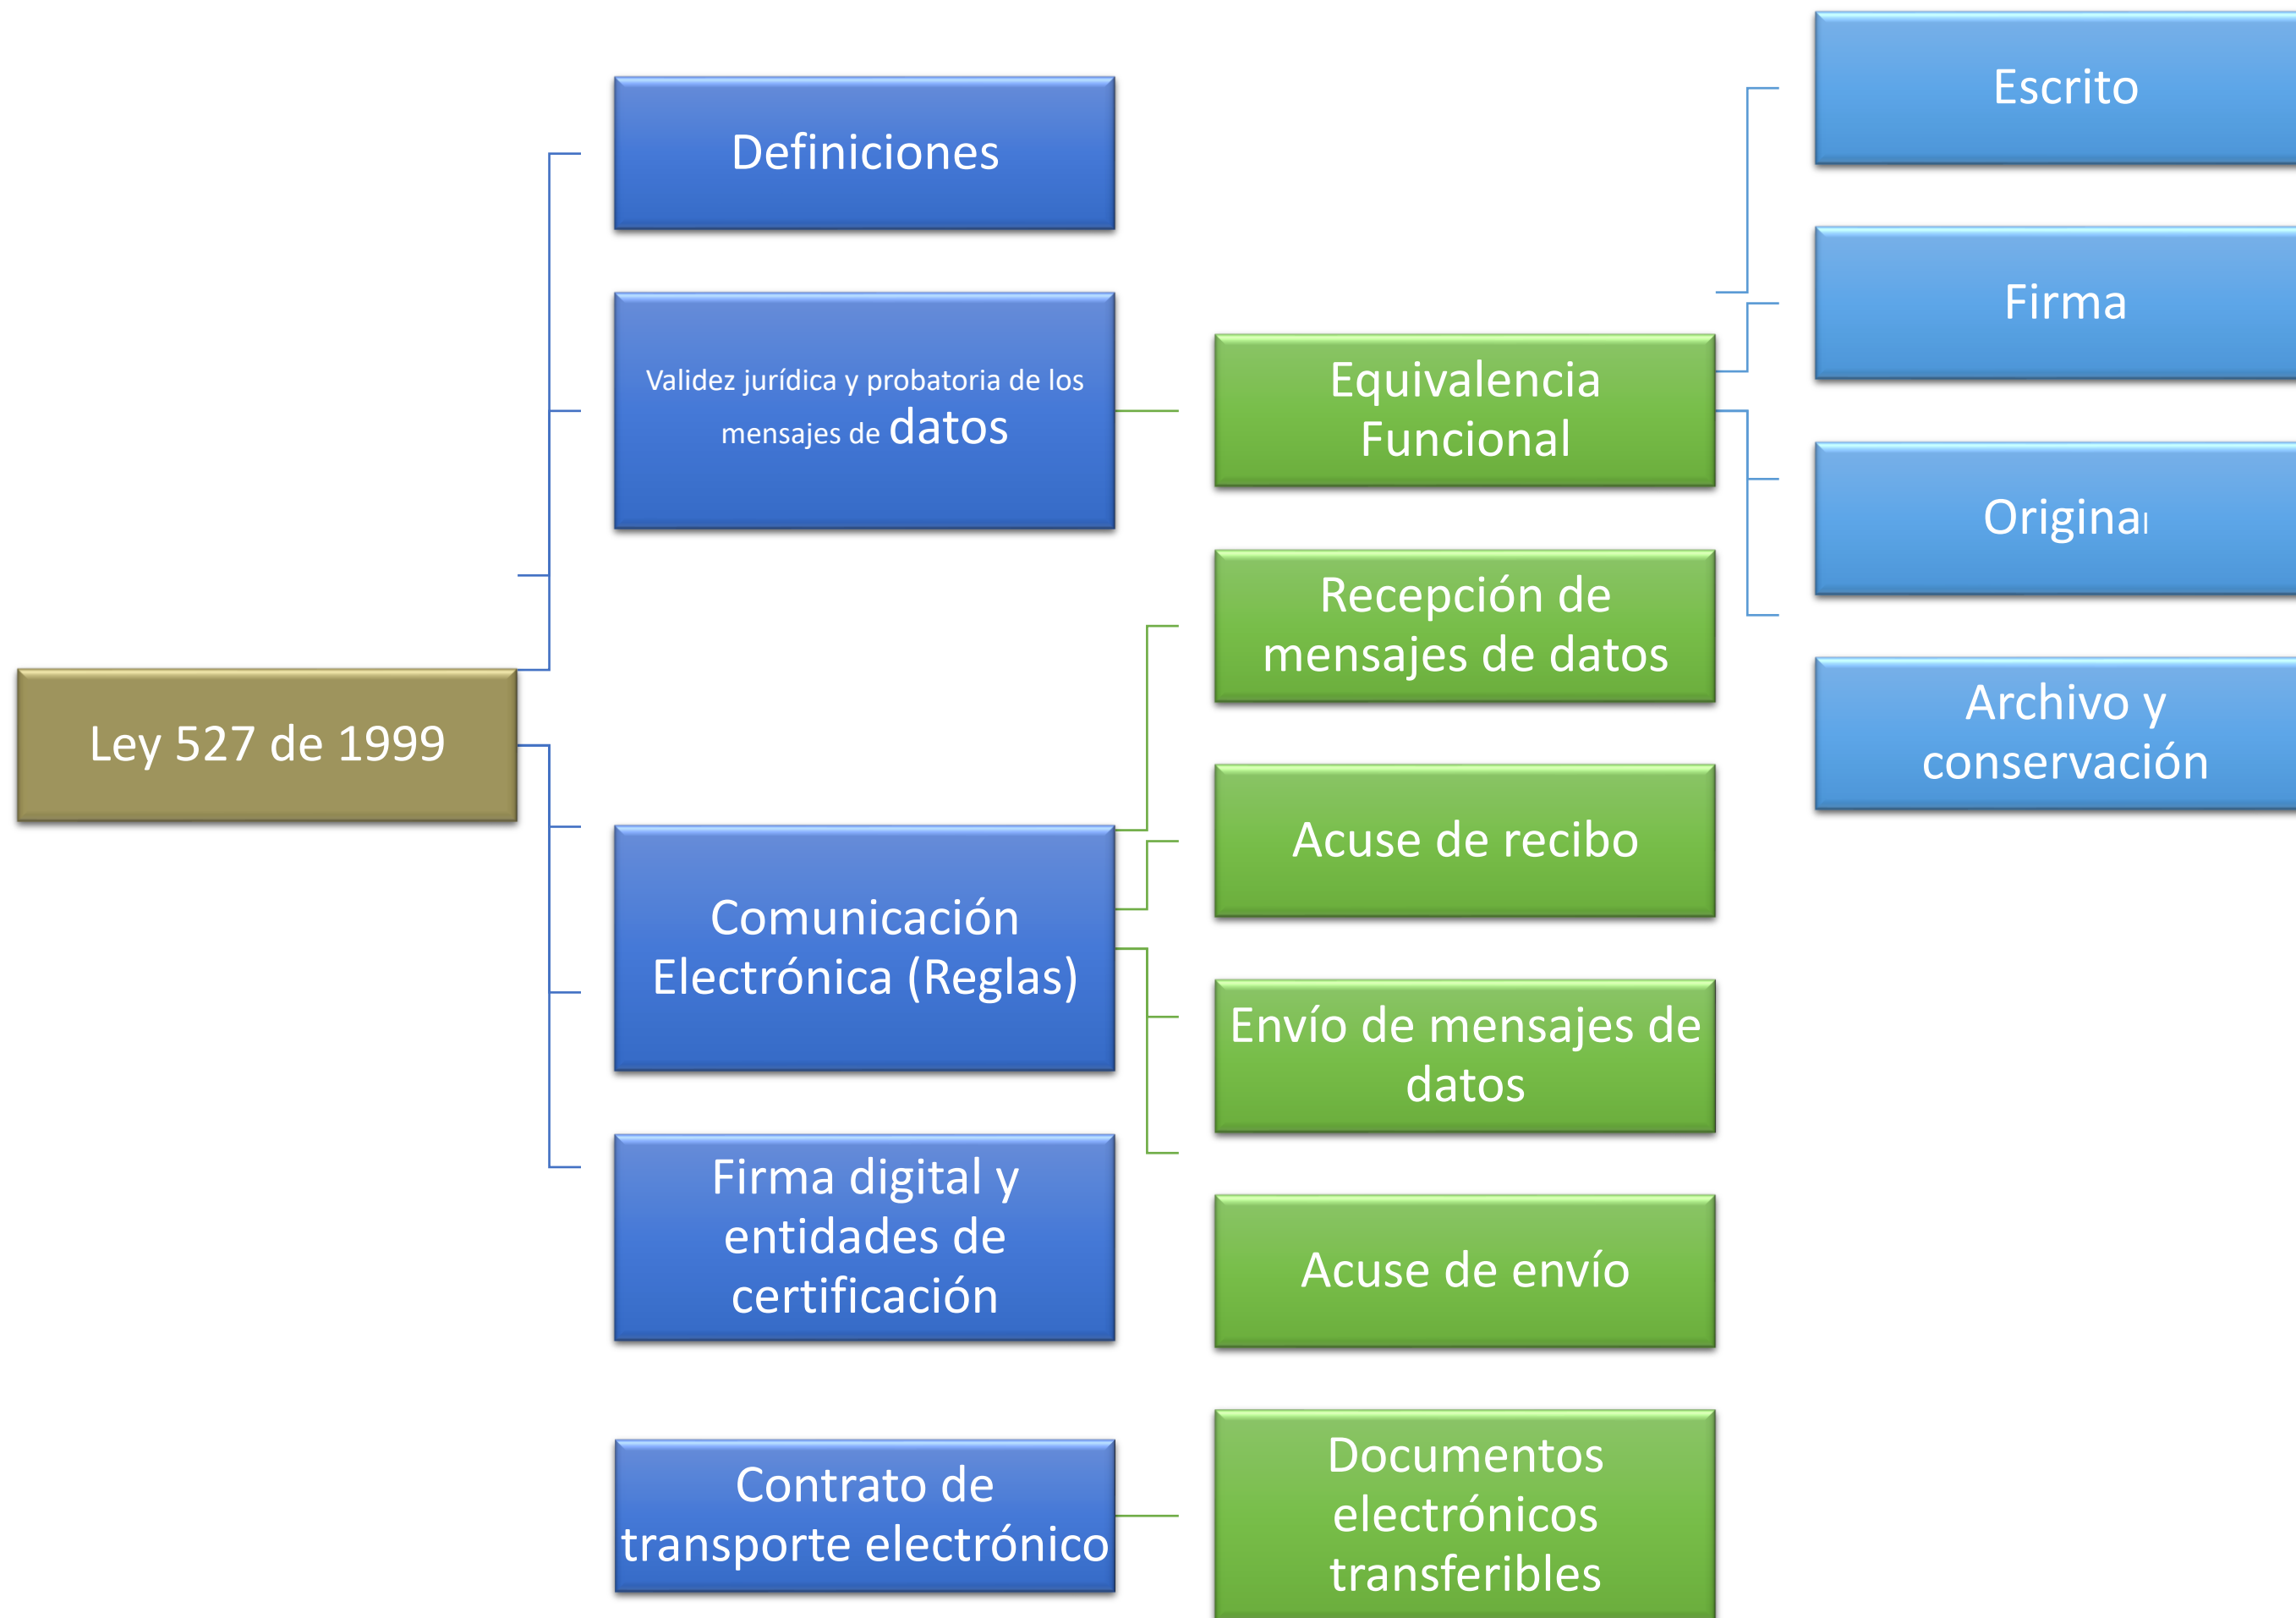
Ley 527 de 1999

Definiciones

Validez jurídica y probatoria de los mensajes de datos

Comunicación Electrónica (Reglas)

Firma digital y entidades de certificación

Contrato de transporte electrónico

Equivalencia Funcional

Recepción de mensajes de datos

Acuse de recibo

Envío de mensajes de datos

Acuse de envío

Documentos electrónicos transferibles

Escrito

Firma

Original

Archivo y conservación